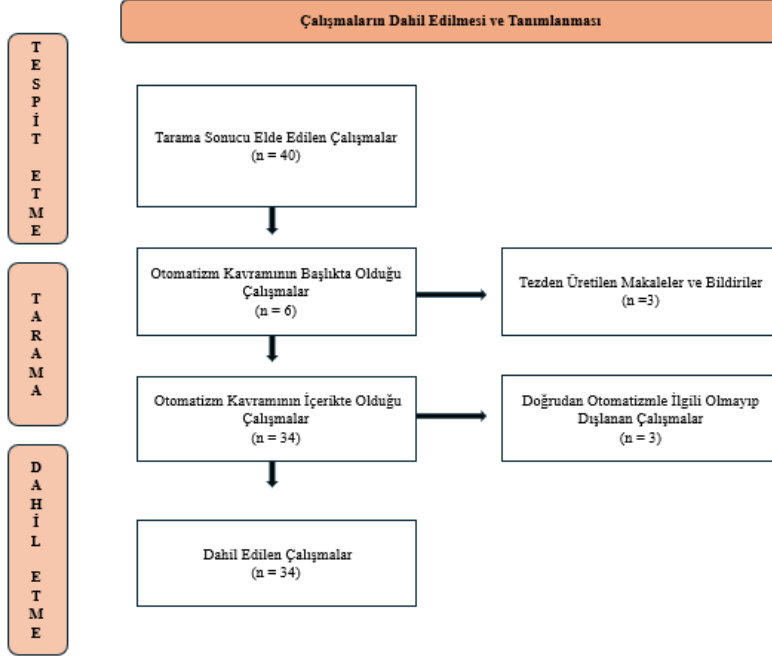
Çalışmaların Dahil Edilmesi ve Tanımlanması

TESPİT ETME

Tarama Sonucu Elde Edilen Çalışmalar
(n = 40)

TARAMA

Otomatizm Kavramının Başlıkta Olduğu Çalışmalar
(n = 6)

Tezden Üretilen Makaleler ve Bildiriler
(n =3)

Otomatizm Kavramının İçerikte Olduğu Çalışmalar
(n = 34)

Doğrudan Otomatizmle İlgili Olmayıp Dışlanan Çalışmalar
(n = 3)

DAHİL ETME

Dahil Edilen Çalışmalar
(n = 34)